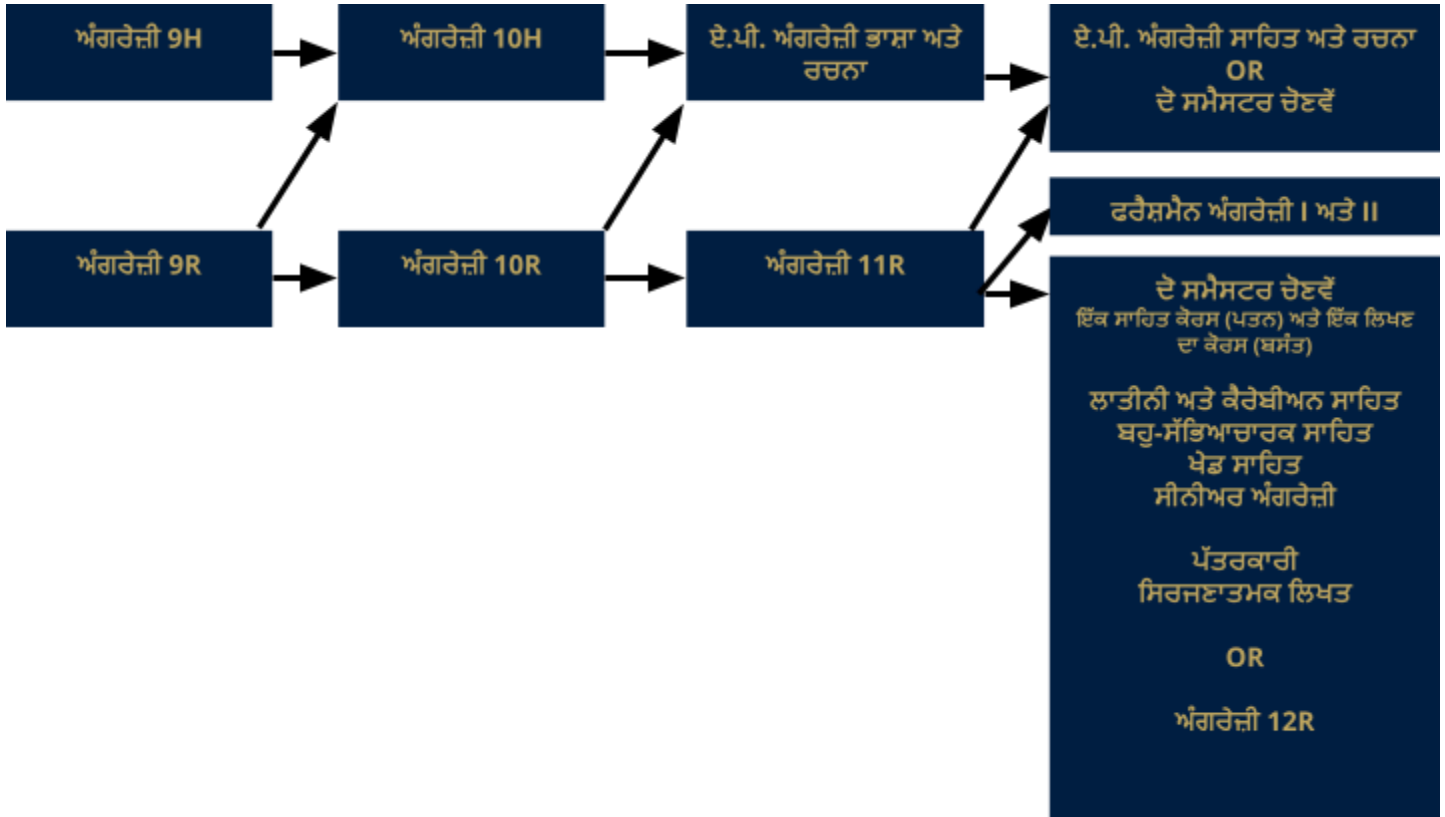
ਅੰਗਰੇਜ਼ੀ 9H

ਅੰਗਰੇਜ਼ੀ 10H

ਏ.ਪੀ. ਅੰਗਰੇਜ਼ੀ ਭਾਸ਼ਾ ਅਤੇ ਰਚਨਾ

ਏ.ਪੀ. ਅੰਗਰੇਜ਼ੀ ਸਾਹਿਤ ਅਤੇ ਰਚਨਾ
OR
ਦੋ ਸਮੈਸਟਰ ਚੋਣਵੇਂ

ਅੰਗਰੇਜ਼ੀ 9R

ਅੰਗਰੇਜ਼ੀ 10R

ਅੰਗਰੇਜ਼ੀ 11R

ਫਰੈਸ਼ਮੈਨ ਅੰਗਰੇਜ਼ੀ I ਅਤੇ II

ਦੋ ਸਮੈਸਟਰ ਚੋਣਵੇਂ
ਇੱਕ ਸਾਹਿਤ ਕੋਰਸ (ਪਤਨ) ਅਤੇ ਇੱਕ ਲਿਖਣ ਦਾ ਕੋਰਸ (ਬਸੰਤ)

ਲਾਤੀਨੀ ਅਤੇ ਕੈਰੇਬੀਅਨ ਸਾਹਿਤ
ਬਹੁ-ਸੱਭਿਆਚਾਰਕ ਸਾਹਿਤ
ਖੇਡ ਸਾਹਿਤ
ਸੀਨੀਅਰ ਅੰਗਰੇਜ਼ੀ

ਪੱਤਰਕਾਰੀ
ਸਿਰਜਣਾਤਮਕ ਲਿਖਤ

OR

ਅੰਗਰੇਜ਼ੀ 12R